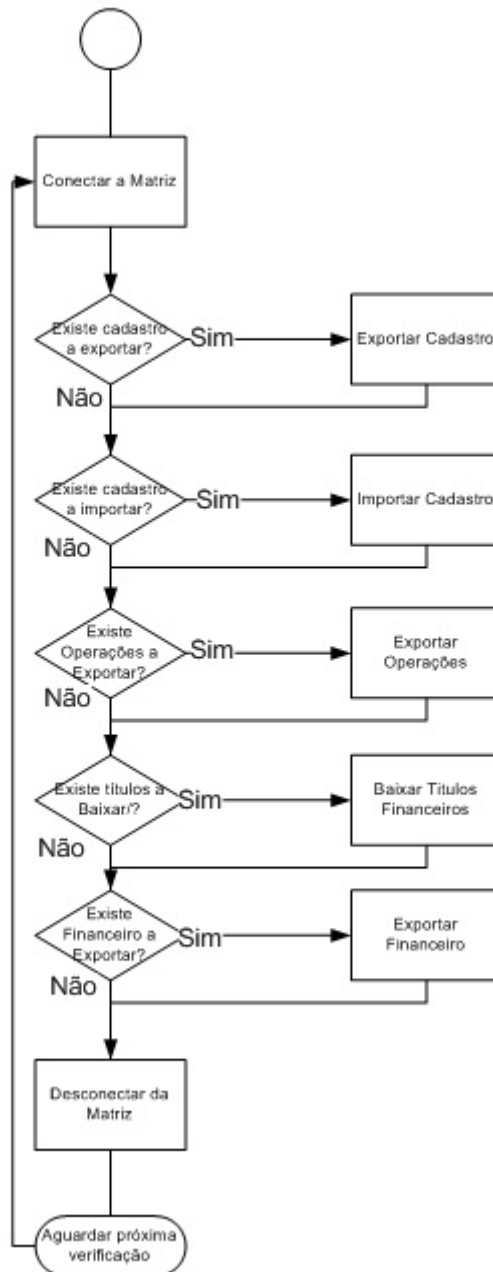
Conectar a Matriz

Existe cadastro a exportar?

Sim

Exportar Cadastro

Não

Existe cadastro a importar?

Sim

Importar Cadastro

Não

Existe Operações a Exportar?

Sim

Exportar Operações

Não

Existe títulos a Baixar/?

Sim

Baixar Titulos Financeiros

Não

Existe Financeiro a Exportar?

Sim

Exportar Financeiro

Não

Desconectar da Matriz

Aguardar próxima verificação